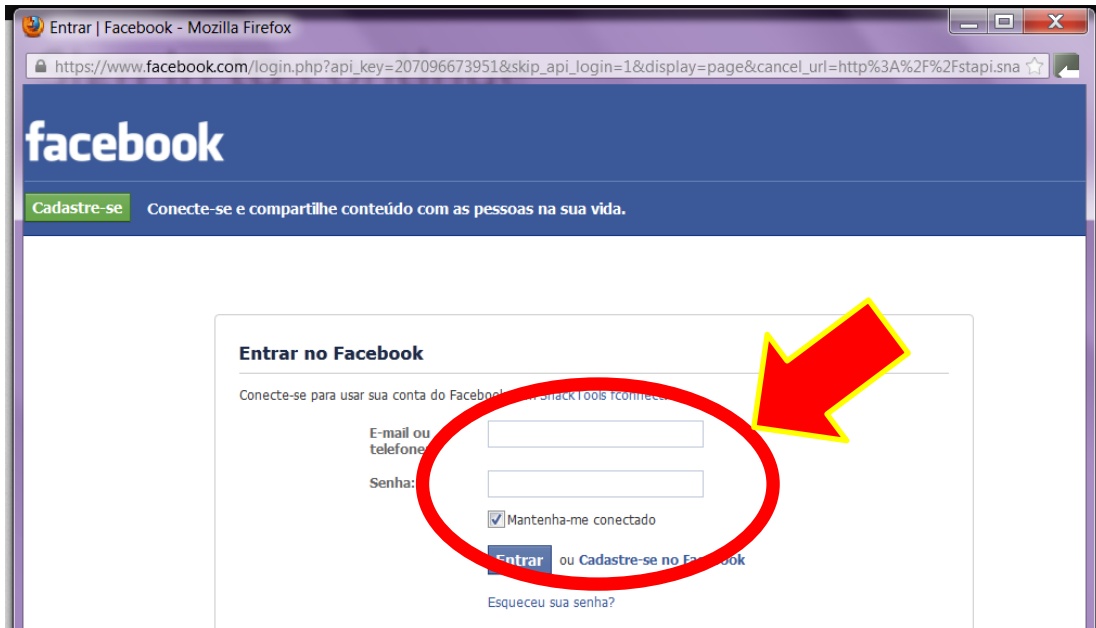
Entrar | Facebook - Mozilla Firefox

https://www.facebook.com/login.php?api_key=207096673951&skip_api_login=1&display=page&cancel_url=http%3A%2F%2Fstapi.sna

facebook

Cadastre-se Conecte-se e compartilhe conteúdo com as pessoas na sua vida.

Entrar no Facebook

Conecte-se para usar sua conta do Facebook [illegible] SnackTools fconnect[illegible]

E-mail ou telefone

Senha:

Mantenha-me conectado

Entrar ou Cadastre-se no Fa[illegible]ook

Esqueceu sua senha?